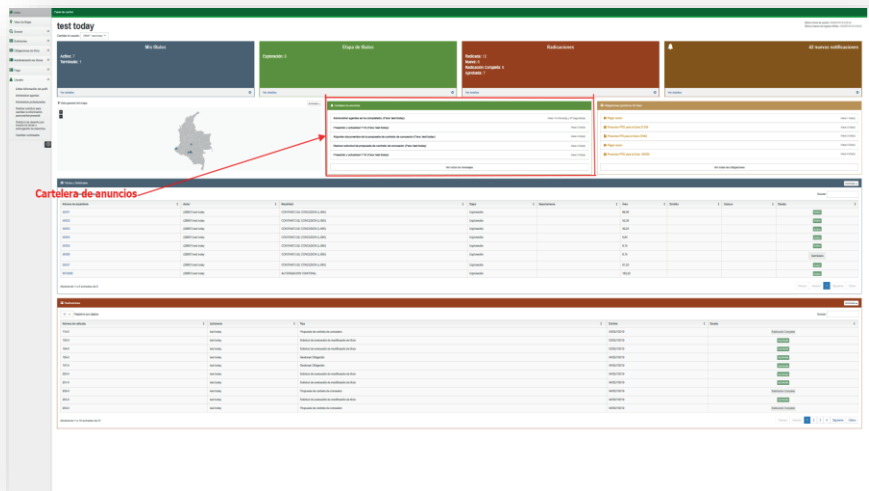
test today

Mis títulos

Activo: 7
Terminado: 1

Etapa de títulos

Exploración: 8

Radicaciones

Radicada: 11
Nuevo: 6
Radicación Completa: 4
Aprobada: 7

42 nuevas notificaciones

Cartelera de anuncios